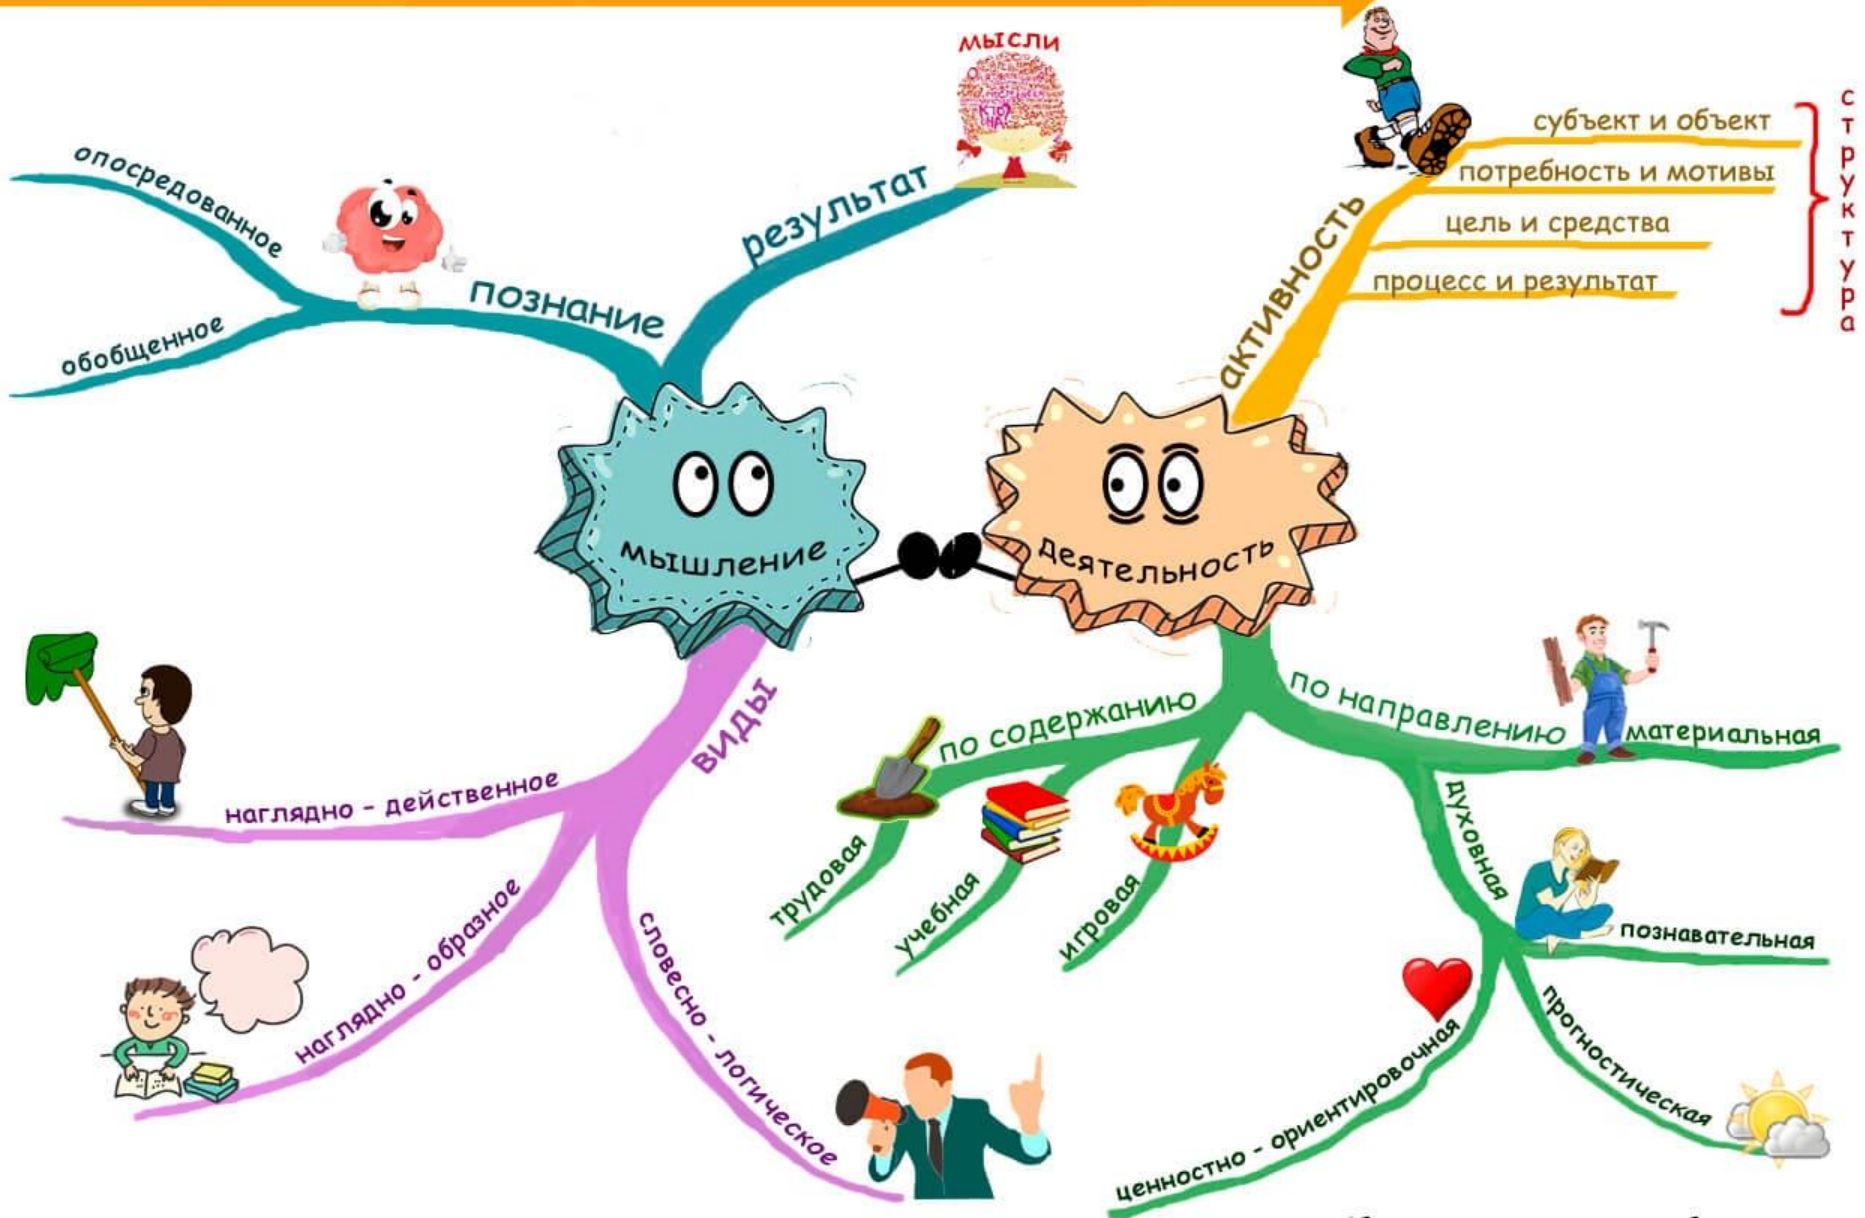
мысли

опосредованное

обобщенное

познание

результат

мышление

деятельность

активность

субъект и объект

потребность и мотивы

цель и средства

процесс и результат

структура

виды

наглядно - действенное

наглядно - образное

словесно - логическое

по содержанию

трудовая

учебная

игровая

по направлению

материальная

духовная

познавательная

прогностическая

ценностно - ориентировочная